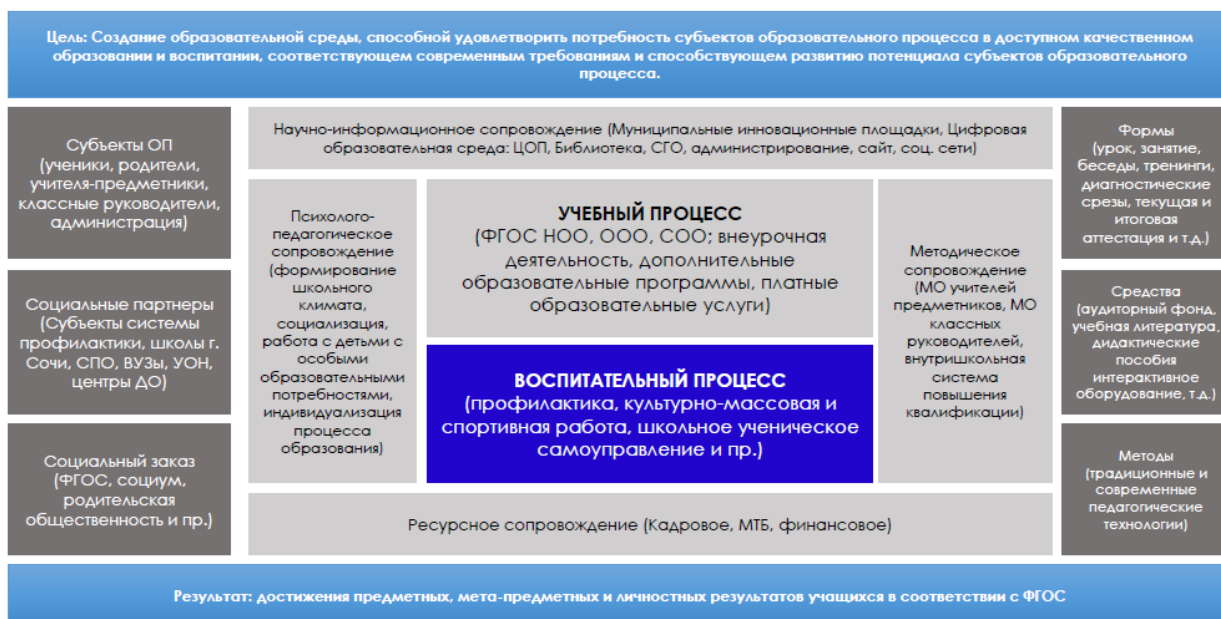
Цель: Создание образовательной среды, способной удовлетворить потребность субъектов образовательного процесса в доступном качественном образовании и воспитании, соответствующем современным требованиям и способствующем развитию потенциала субъектов образовательного процесса.

Субъекты ОП (ученики, родители, учителя-предметники, классные руководители, администрация)

Социальные партнеры (Субъекты системы профилактики, школы г. Сочи, СПО, ВУЗы, УОН, центры ДО)

Социальный заказ (ФГОС, социум, родительская общественность и пр.)

Научно-информационное сопровождение (Муниципальные инновационные площадки, Цифровая образовательная среда: ЦОП, Библиотека, СГО, администрирование, сайт, соц. сети)

Психолого-педагогическое сопровождение (формирование школьного климата, социализация, работа с детьми с особыми образовательными потребностями, индивидуализация процесса образования)

УЧЕБНЫЙ ПРОЦЕСС (ФГОС НОО, ООО, СОО; внеурочная деятельность, дополнительные образовательные программы, платные образовательные услуги)

ВОСПИТАТЕЛЬНЫЙ ПРОЦЕСС (профилактика, культурно-массовая и спортивная работа, школьное ученическое самоуправление и пр.)

Методическое сопровождение (МО учителей предметников, МО классных руководителей, внутришкольная система повышения квалификации)

Ресурсное сопровождение (Кадровое, МТБ, финансовое)

Формы (урок, занятие, беседы, тренинги, диагностические срезы, текущая и итоговая аттестация и т.д.)

Средства (аудиторный фонд, учебная литература, дидактические пособия интерактивное оборудование, т.д.)

Методы (традиционные и современные педагогические технологии)

Результат: достижения предметных, мета-предметных и личностных результатов учащихся в соответствии с ФГОС